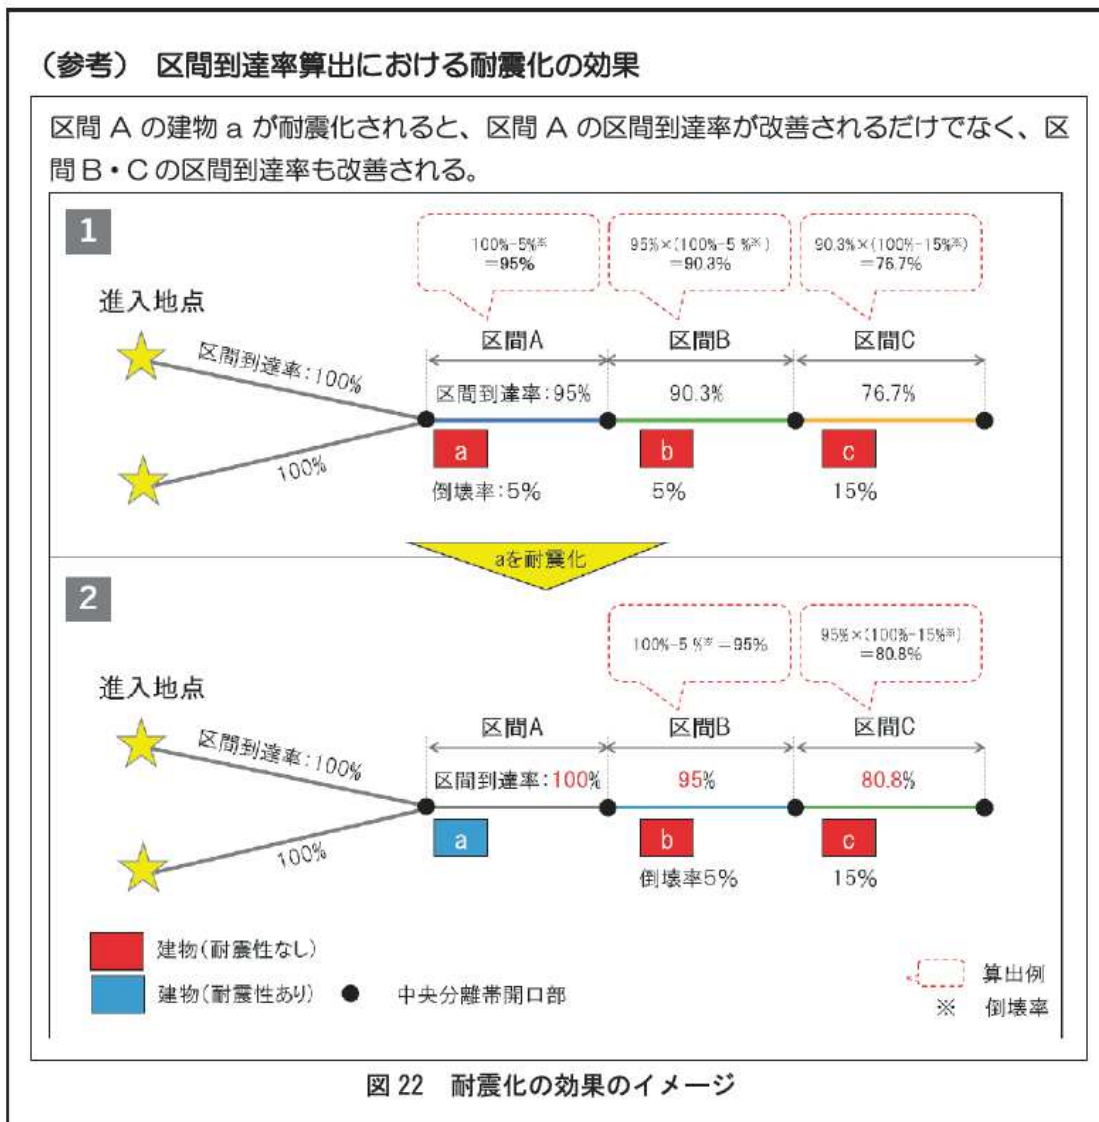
（参考） 区間到達率算出における耐震化の効果

区間 A の建物 a が耐震化されると、区間 A の区間到達率が改善されるだけでなく、区間 B・C の区間到達率も改善される。

1

100%-5%※
=95%

95%×(100%-5%※)
=90.3%

90.3%×(100%-15%※)
=76.7%

進入地点

区間到達率：100%

100%

区間A

区間B

区間C

区間到達率：95%

90.3%

76.7%

a

b

c

倒壊率：5%

5%

15%

aを耐震化

2

100%-5%※=95%

95%×(100%-15%※)
=80.8%

進入地点

区間到達率：100%

100%

区間A

区間B

区間C

区間到達率：100%

95%

80.8%

a

b

c

倒壊率5%

15%

建物（耐震性なし）

建物（耐震性あり）

中央分離帯開口部

算出例

※ 倒壊率

図 22 耐震化の効果のイメージ